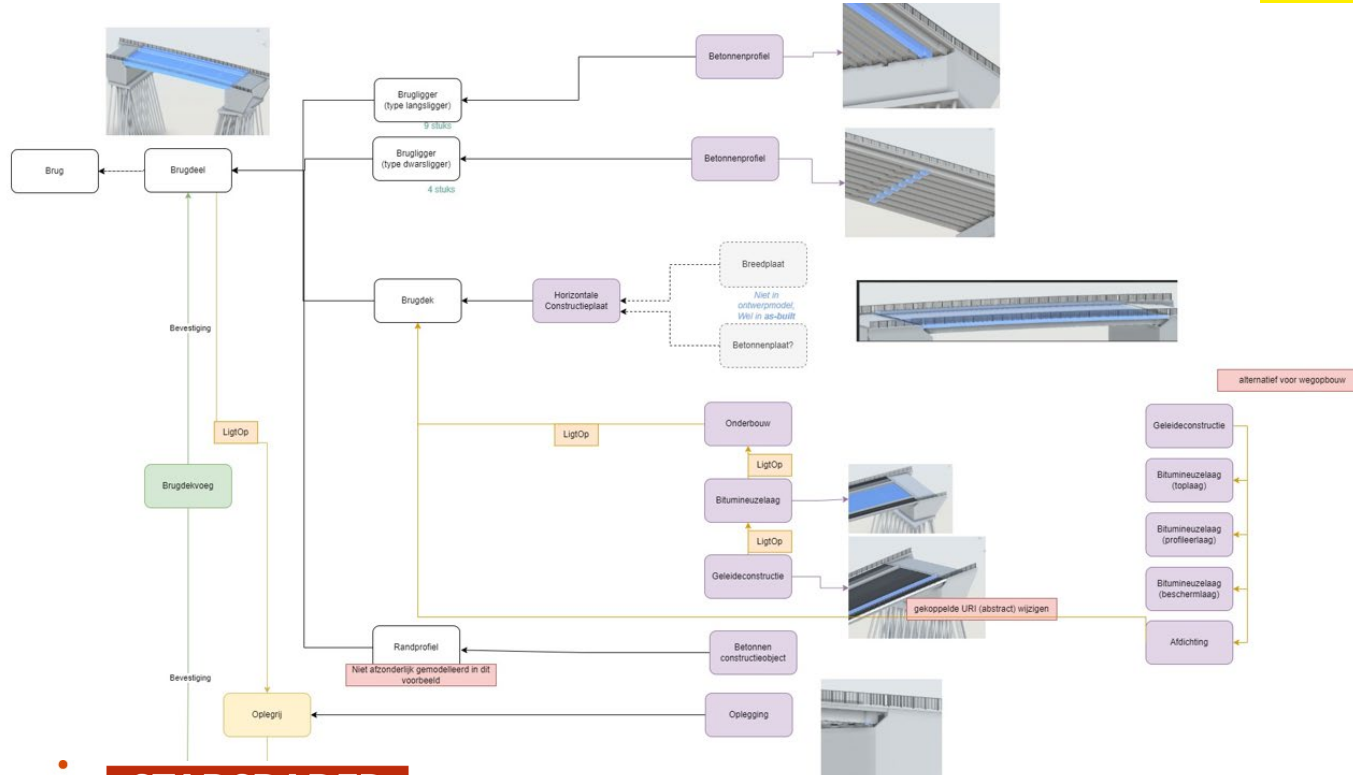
Brug

Brugdeel

Brugligger
(type langsligger)
9 stuks

Brugligger
(type dwarsligger)
4 stuks

Betonnenprofiel

Betonnenprofiel

Brugdek

Horizontale
Constructieplaat

Breedplaat

Niet in ontwerpmodel, Wel in as-built

Betonnenplaat?

Bevestiging

LigtOp

Brugdekvoeg

LigtOp

Onderbouw

LigtOp

Bitumineuzelaag

LigtOp

Geleideconstructie

alternatief voor wegopbouw

Geleideconstructie

Bitumineuzelaag
(toplaag)

Bitumineuzelaag
(profileerlaag)

Bitumineuzelaag
(beschermlaag)

Afdichting

gekoppelde URI (abstract) wijzigen

Randprofiel

Niet afzonderlijk gemodelleerd in dit voorbeeld

Betonnen
constructieobject

Bevestiging

Oplegrij

Oplegging

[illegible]